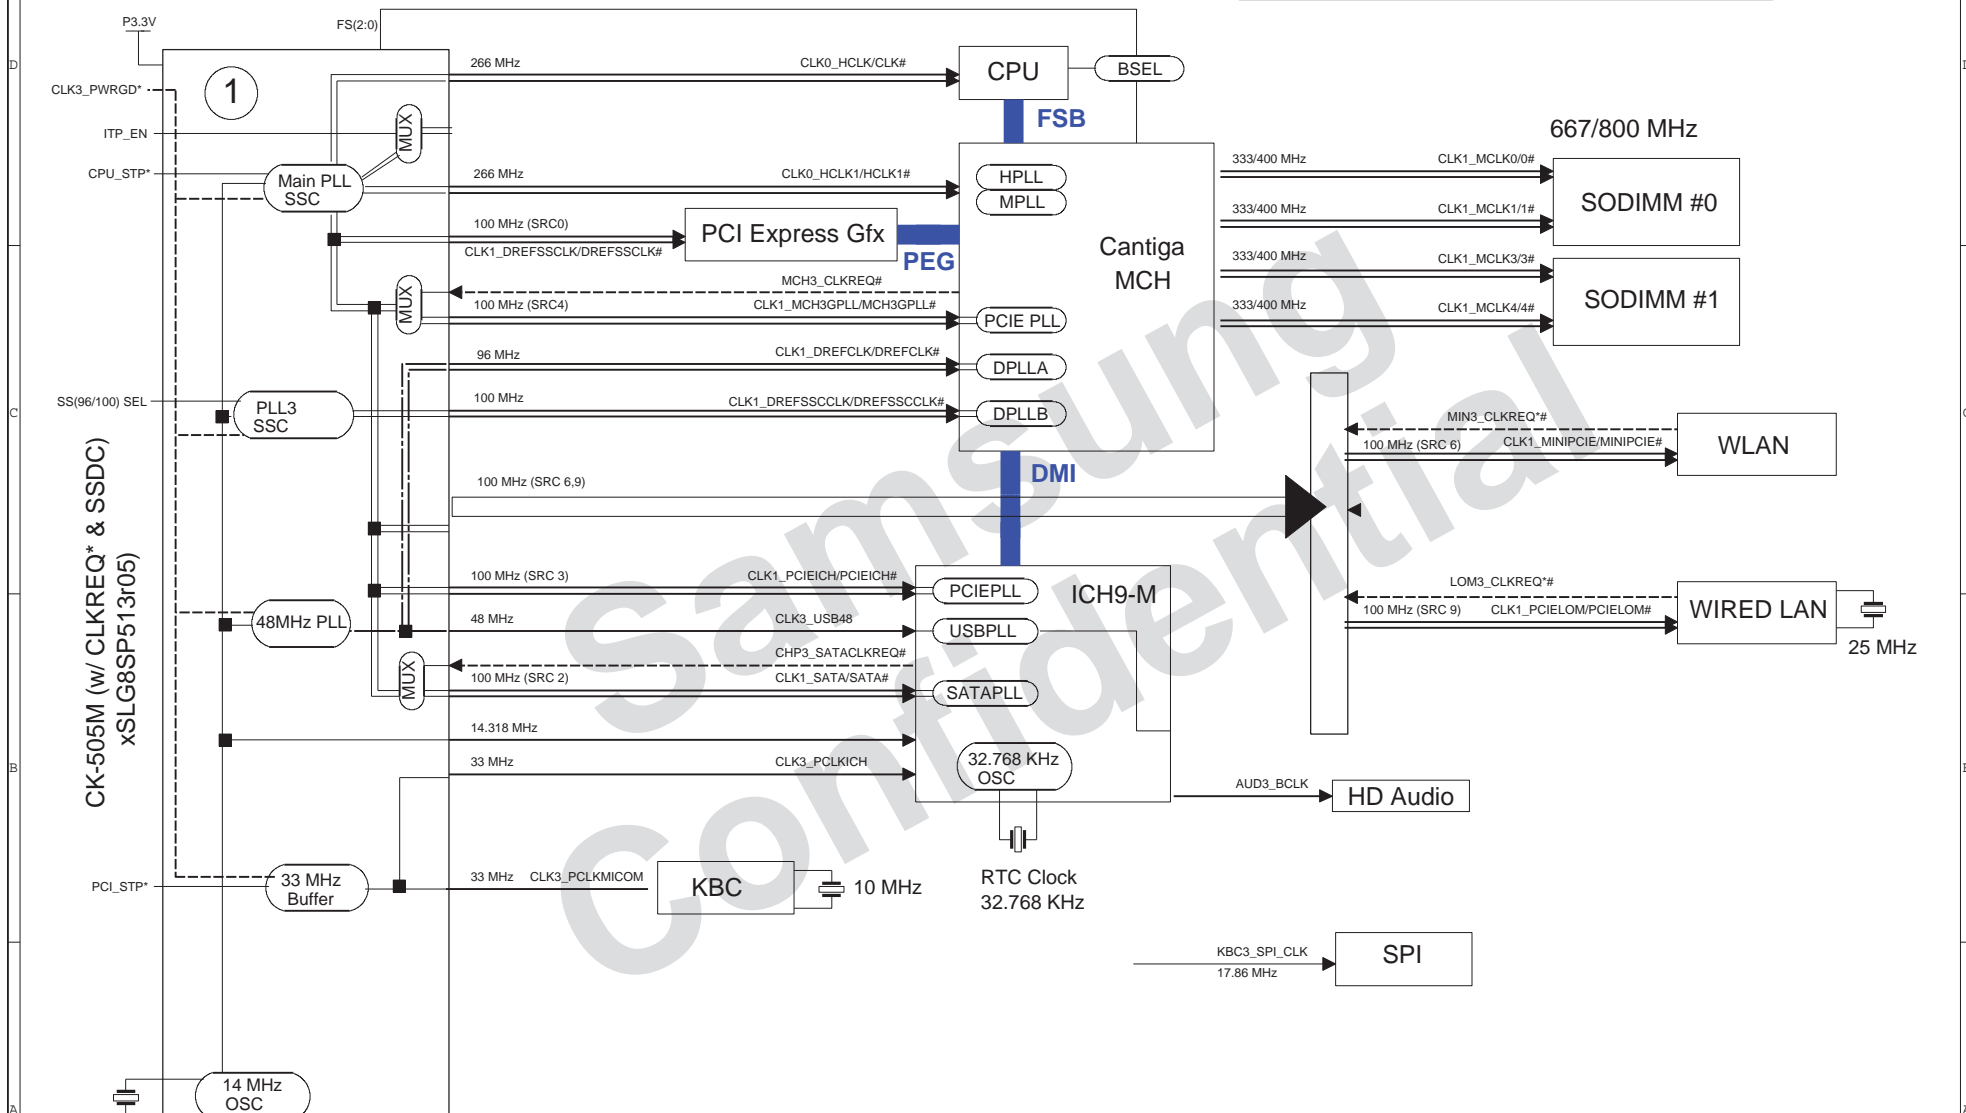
P3.3V
FS(2:0)
D
CLK3_PWRGD*
ITP_EN
CPU_STP*
1
MUX
Main PLL
SSC
266 MHz
CLK0_HCLK/CLK#
CPU
BSEL
FSB
667/800 MHz
266 MHz
CLK0_HCLK1/HCLK1#
HPLL
MPLL
333/400 MHz
CLK1_MCLK0/0#
SODIMM #0
333/400 MHz
CLK1_MCLK1/1#
100 MHz (SRC0)
CLK1_DREFSSCLK/DREFSSCLK#
PCI Express Gfx
PEG
Cantiga
MCH
333/400 MHz
CLK1_MCLK3/3#
SODIMM #1
MCH3_CLKREQ#
MUX
100 MHz (SRC4)
CLK1_MCH3GPLL/MCH3GPLL#
PCIE PLL
333/400 MHz
CLK1_MCLK4/4#
96 MHz
CLK1_DREFCLK/DREFCLK#
DPLLA
SS(96/100) SEL
PLL3
SSC
100 MHz
CLK1_DREFSSCCLK/DREFSSCCLK#
DPLLB
MIN3_CLKREQ*#
100 MHz (SRC 6)
CLK1_MINIPCIE/MINIPCIE#
WLAN
DMI
100 MHz (SRC 6,9)
CK-505M (w/ CLKREQ* & SSDC)
xSLG8SP513r05)
100 MHz (SRC 3)
CLK1_PCIEICH/PCIEICH#
PCIEPLL
ICH9-M
LOM3_CLKREQ*#
100 MHz (SRC 9)
CLK1_PCIELOM/PCIELOM#
WIRED LAN
25 MHz
48MHz PLL
48 MHz
CLK3_USB48
USBPLL
CHP3_SATACLKREQ#
MUX
100 MHz (SRC 2)
CLK1_SATA/SATA#
SATAPLL
14.318 MHz
33 MHz
CLK3_PCLKICH
32.768 KHz
OSC
AUD3_BCLK
HD Audio
PCI_STP*
33 MHz
Buffer
33 MHz
CLK3_PCLKMICOM
KBC
10 MHz
RTC Clock
32.768 KHz
KBC3_SPI_CLK
17.86 MHz
SPI
14 MHz
OSC
Samsung Confidential